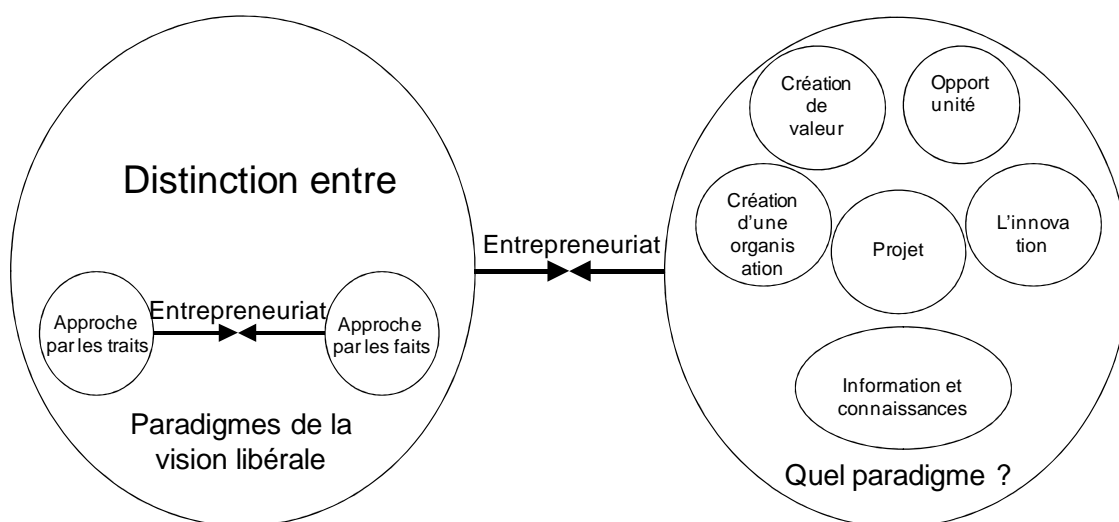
Distinction entre

Approche par les traits

Entrepreneuriat

Approche par les faits

Paradigmes de la vision libérale

Entrepreneuriat

Création de valeur

Opport unité

Création d'une organis ation

Projet

L'innova tion

Information et connaissances

Quel paradigme ?